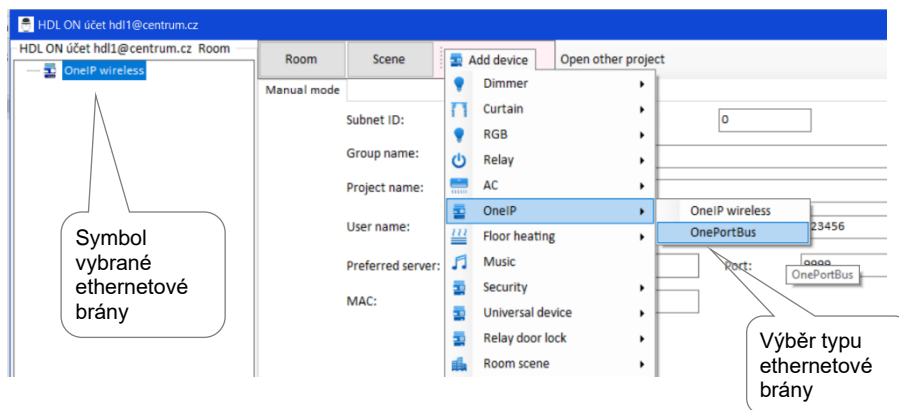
HDL ON účet hdl1@centrum.cz

HDL ON účet hdl1@centrum.cz Room

OneIP wireless

Room

Scene

Add device

Open other project

Manual mode

Subnet ID:

0

Group name:

Project name:

User name:

23456

Preferred server:

Port:

9999

MAC:

Dimmer

Curtain

RGB

Relay

AC

OneIP

Floor heating

Music

Security

Universal device

Relay door lock

Room scene

OneIP wireless

OnePortBus

OnePortBus

Symbol vybrané ethernetové brány

Výběr typu ethernetové brány